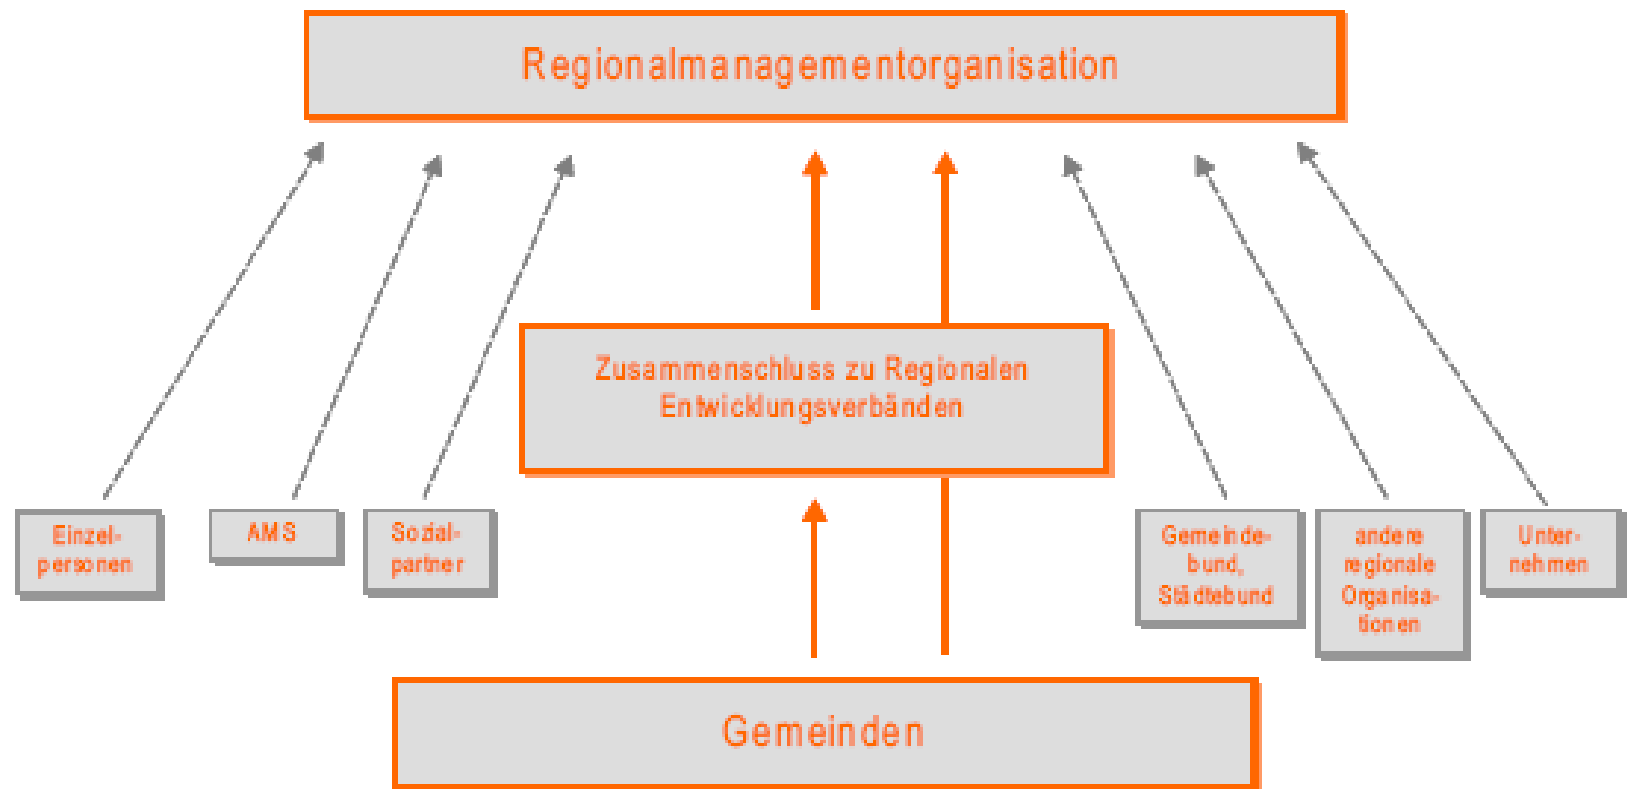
Regionalmanagementorganisation

Zusammenschluss zu Regionalen Entwicklungsverbänden

Einzelpersonen

AMS

Sozialpartner

Gemeindebund, Städtebund

andere regionale Organisationen

Unternehmen

Gemeinden